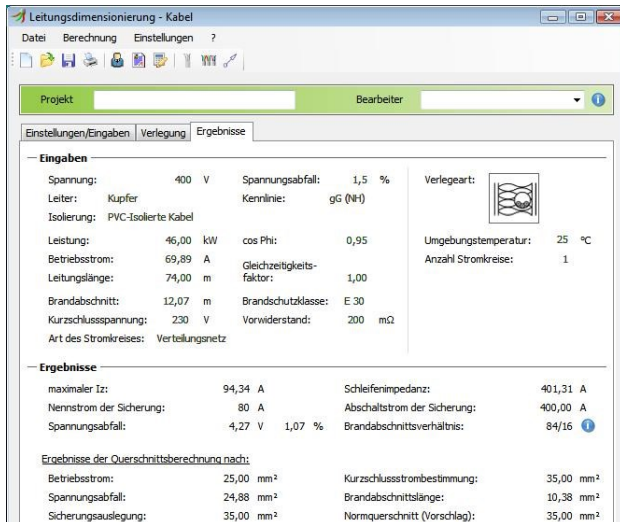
Leitungsdimensionierung - Kabel

Datei Berechnung Einstellungen ?

Projekt Bearbeiter

Einstellungen/Eingaben Verlegung Ergebnisse

Eingaben

Spannung: 400 V
Leiter: Kupfer
Isolierung: PVC-Isolierte Kabel

Spannungsabfall: 1,5 %
Kennlinie: gG (NH)

Verlegeart:

Leistung: 46,00 kW
Betriebsstrom: 69,89 A
Leitungslänge: 74,00 m

cos Phi: 0,95
Gleichzeitigkeitsfaktor: 1,00

Umgebungstemperatur: 25 °C
Anzahl Stromkreise: 1

Brandabschnitt: 12,07 m
Kurzschlussspannung: 230 V
Art des Stromkreises: Verteilungsnetz

Brandschutzklasse: E 30
Vorwiderstand: 200 mΩ

Ergebnisse

maximaler Iz: 94,34 A
Nennstrom der Sicherung: 80 A
Spannungsabfall: 4,27 V 1,07 %

Schleifenimpedanz: 401,31 A
Abschaltstrom der Sicherung: 400,00 A
Brandabschnittsverhältnis: 84/16

Ergebnisse der Querschnittsberechnung nach:

Betriebsstrom: 25,00 mm²
Spannungsabfall: 24,88 mm²
Sicherungsauslegung: 35,00 mm²

Kurzschlussstrombestimmung: 35,00 mm²
Brandabschnittslänge: 10,38 mm²
Normquerschnitt (Vorschlag): 35,00 mm²